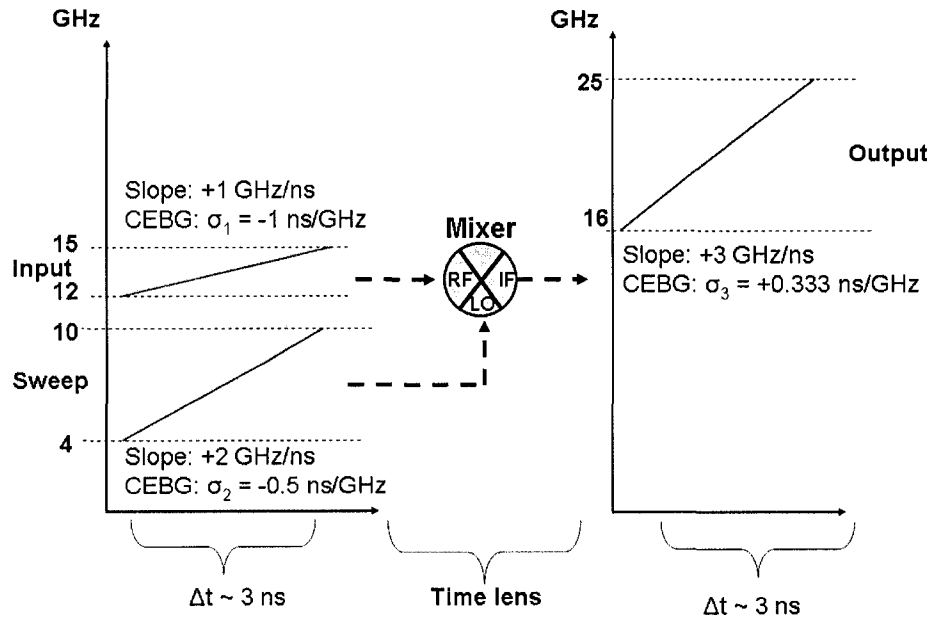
GHz

Slope: +1 GHz/ns
CEBG: $\sigma_1$ = -1 ns/GHz

15
Input
12
10

Sweep

4
Slope: +2 GHz/ns
CEBG: $\sigma_2$ = -0.5 ns/GHz

Mixer
RF
IF
LO

GHz
25

Output

16
Slope: +3 GHz/ns
CEBG: $\sigma_3$ = +0.333 ns/GHz

Δt ~ 3 ns

Time lens

Δt ~ 3 ns